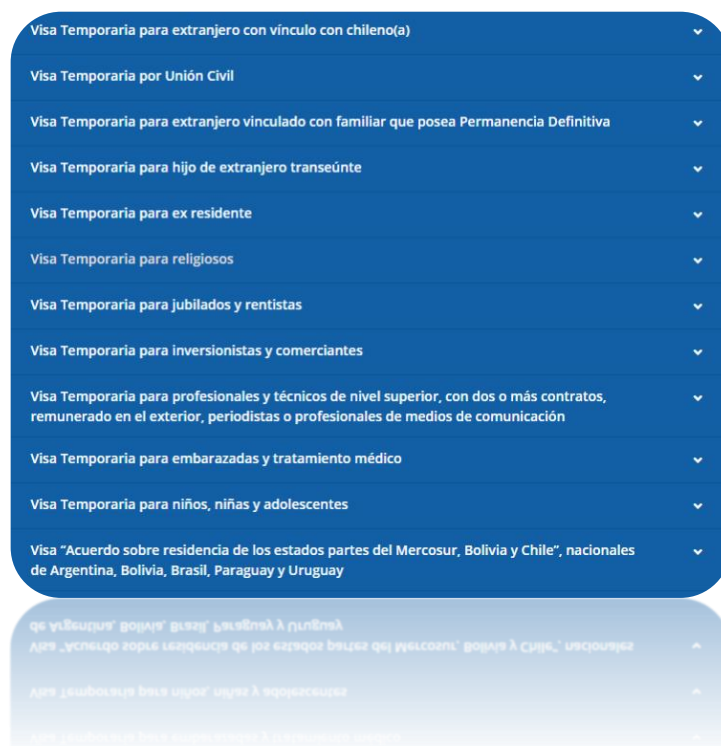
Visa Temporaria para extranjero con vínculo con chileno(a)

Visa Temporaria por Unión Civil

Visa Temporaria para extranjero vinculado con familiar que posea Permanencia Definitiva

Visa Temporaria para hijo de extranjero transeúnte

Visa Temporaria para ex residente

Visa Temporaria para religiosos

Visa Temporaria para jubilados y rentistas

Visa Temporaria para inversionistas y comerciantes

Visa Temporaria para profesionales y técnicos de nivel superior, con dos o más contratos, remunerado en el exterior, periodistas o profesionales de medios de comunicación

Visa Temporaria para embarazadas y tratamiento médico

Visa Temporaria para niños, niñas y adolescentes

Visa "Acuerdo sobre residencia de los estados partes del Mercosur, Bolivia y Chile", nacionales de Argentina, Bolivia, Brasil, Paraguay y Uruguay